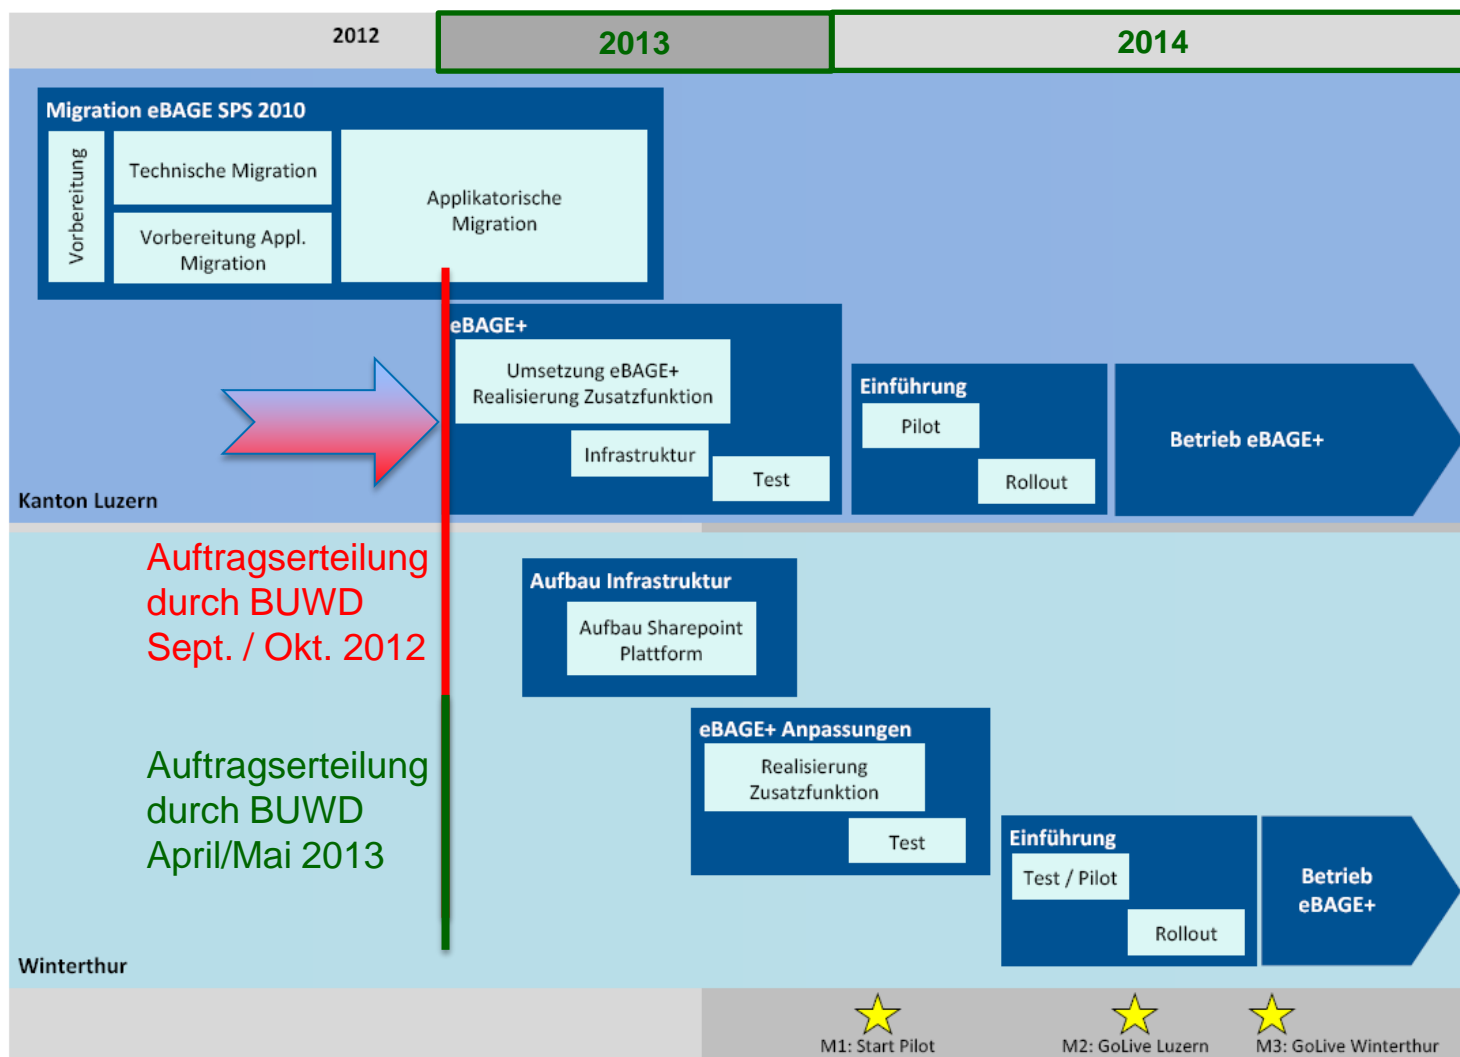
2012

2013

2014

Migration eBAGE SPS 2010

Vorbereitung

Technische Migration

Vorbereitung Appl. Migration

Applikatorische Migration

eBAGE+

Umsetzung eBAGE+ Realisierung Zusatzfunktion

Infrastruktur

Test

Einführung

Pilot

Rollout

Betrieb eBAGE+

Kanton Luzern

Auftragserteilung durch BUWD Sept. / Okt. 2012

Aufbau Infrastruktur

Aufbau Sharepoint Plattform

eBAGE+ Anpassungen

Realisierung Zusatzfunktion

Test

Auftragserteilung durch BUWD April/Mai 2013

Einführung

Test / Pilot

Rollout

Betrieb eBAGE+

Winterthur

M1: Start Pilot

M2: GoLive Luzern

M3: GoLive Winterthur